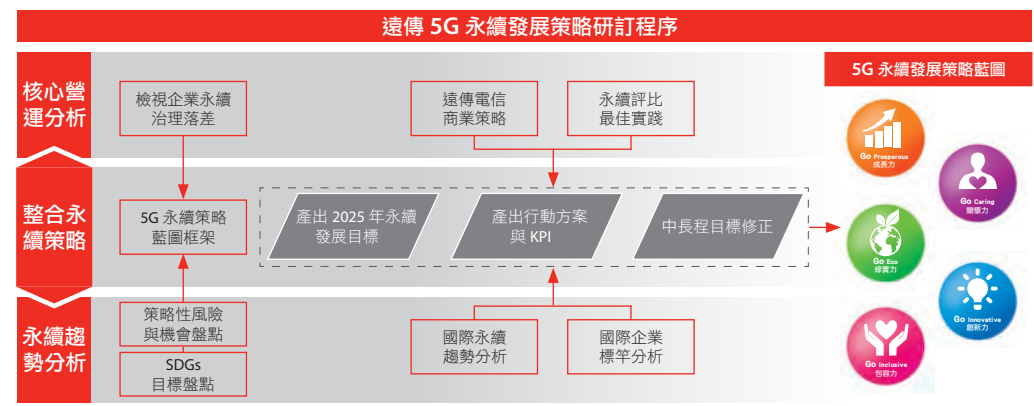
遠傳 5G 永續發展策略研訂程序

核心營運分析

檢視企業永續治理落差

遠傳電信商業策略

永續評比最佳實踐

整合永續策略

5G 永續策略藍圖框架

產出 2025 年永續發展目標

產出行動方案與 KPI

中長程目標修正

永續趨勢分析

策略性風險與機會盤點

SDGs 目標盤點

國際永續趨勢分析

國際企業標竿分析

5G 永續發展策略藍圖

Go Prosperous 成長力

Go Caring 關懷力

Go Eco 綠實力

Go Innovative 創新力

Go Inclusive 包容力